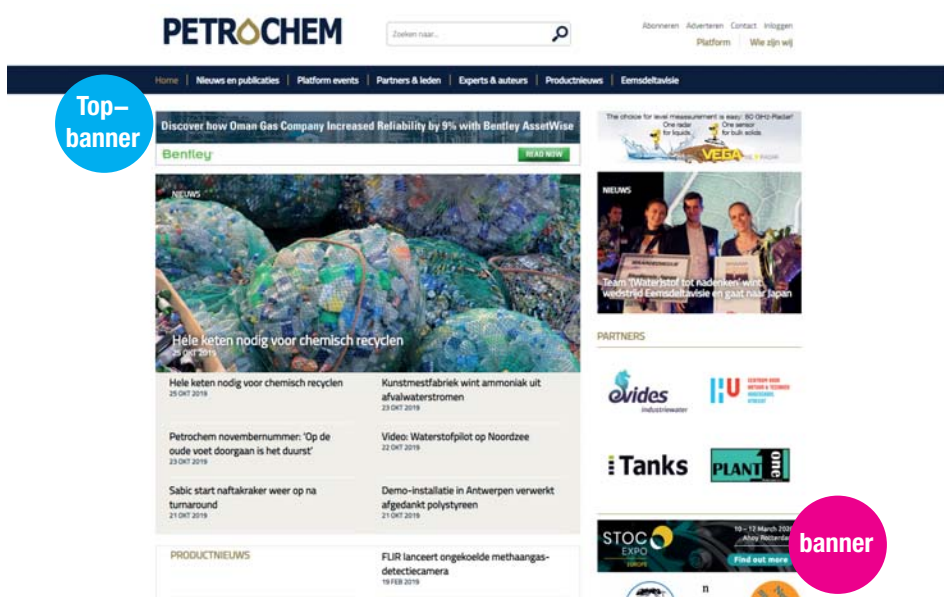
PETROCHEM

Zoeken naar...

Abonneren Adverteren Contact Inloggen

Platform Wie zijn wij

Home | Nieuws en publicaties | Platform events | Partners & leden | Experts & auteurs | Productnieuws | Eemsdeltavisie

Top–banner

Discover how Oman Gas Company Increased Reliability by 9% with Bentley AssetWise

Bentley

READ NOW

The choice for level measurement is easy: 80 GHz-Radar! One radar for liquids. One sensor for bulk solids

VEGA

NIEUWS

Hele keten nodig voor chemisch recyclen
25 OKT 2019

NIEUWS

Team '(Water)stof tot nadenken' wint wedstrijd Eemsdeltavisie en gaat naar Japan

Hele keten nodig voor chemisch recyclen
25 OKT 2019

Kunstmestfabriek wint ammoniak uit afvalwaterstromen
23 OKT 2019

Petrochem novembernummer: 'Op de oude voet doorgaan is het duurst'
23 OKT 2019

Video: Waterstofpilot op Noordzee
22 OKT 2019

Sabic start naftakraker weer op na turnaround
21 OKT 2019

Demo-installatie in Antwerpen verwerkt afgedankt polystyreen
21 OKT 2019

PARTNERS

evides industriewater

HU

Tanks

PLANT one

STOC EXPO EUROPE

10 – 12 March 2020 Ahoy Rotterdam

Find out more

banner

PRODUCTNIEUWS

FLIR lanceert ongekoelde methaangas-detectiecamera
19 FEB 2019